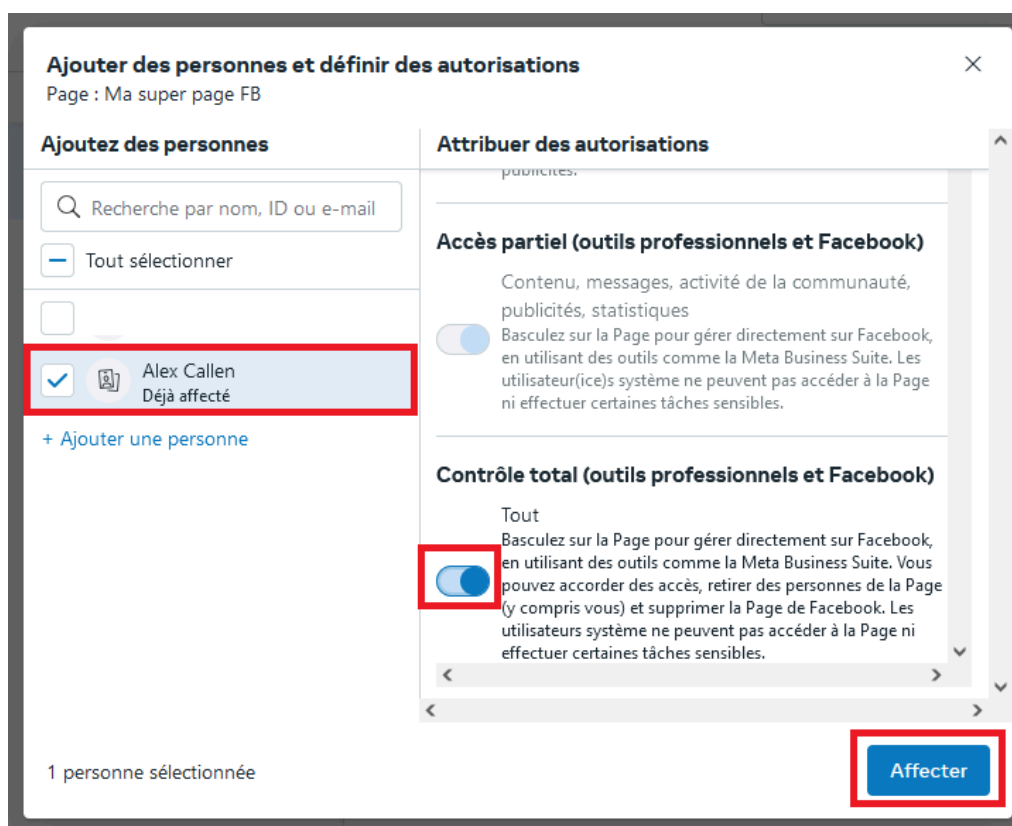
Ajouter des personnes et définir des autorisations
Page : Ma super page FB

×

Ajoutez des personnes

Recherche par nom, ID ou e-mail

Tout sélectionner

Alex Callen
Déjà affecté

+ Ajouter une personne

Attribuer des autorisations

publicités.

Accès partiel (outils professionnels et Facebook)

Contenu, messages, activité de la communauté, publicités, statistiques
Basculez sur la Page pour gérer directement sur Facebook, en utilisant des outils comme la Meta Business Suite. Les utilisateur(ice)s système ne peuvent pas accéder à la Page ni effectuer certaines tâches sensibles.

Contrôle total (outils professionnels et Facebook)

Tout
Basculez sur la Page pour gérer directement sur Facebook, en utilisant des outils comme la Meta Business Suite. Vous pouvez accorder des accès, retirer des personnes de la Page (y compris vous) et supprimer la Page de Facebook. Les utilisateurs système ne peuvent pas accéder à la Page ni effectuer certaines tâches sensibles.

1 personne sélectionnée

Affecter